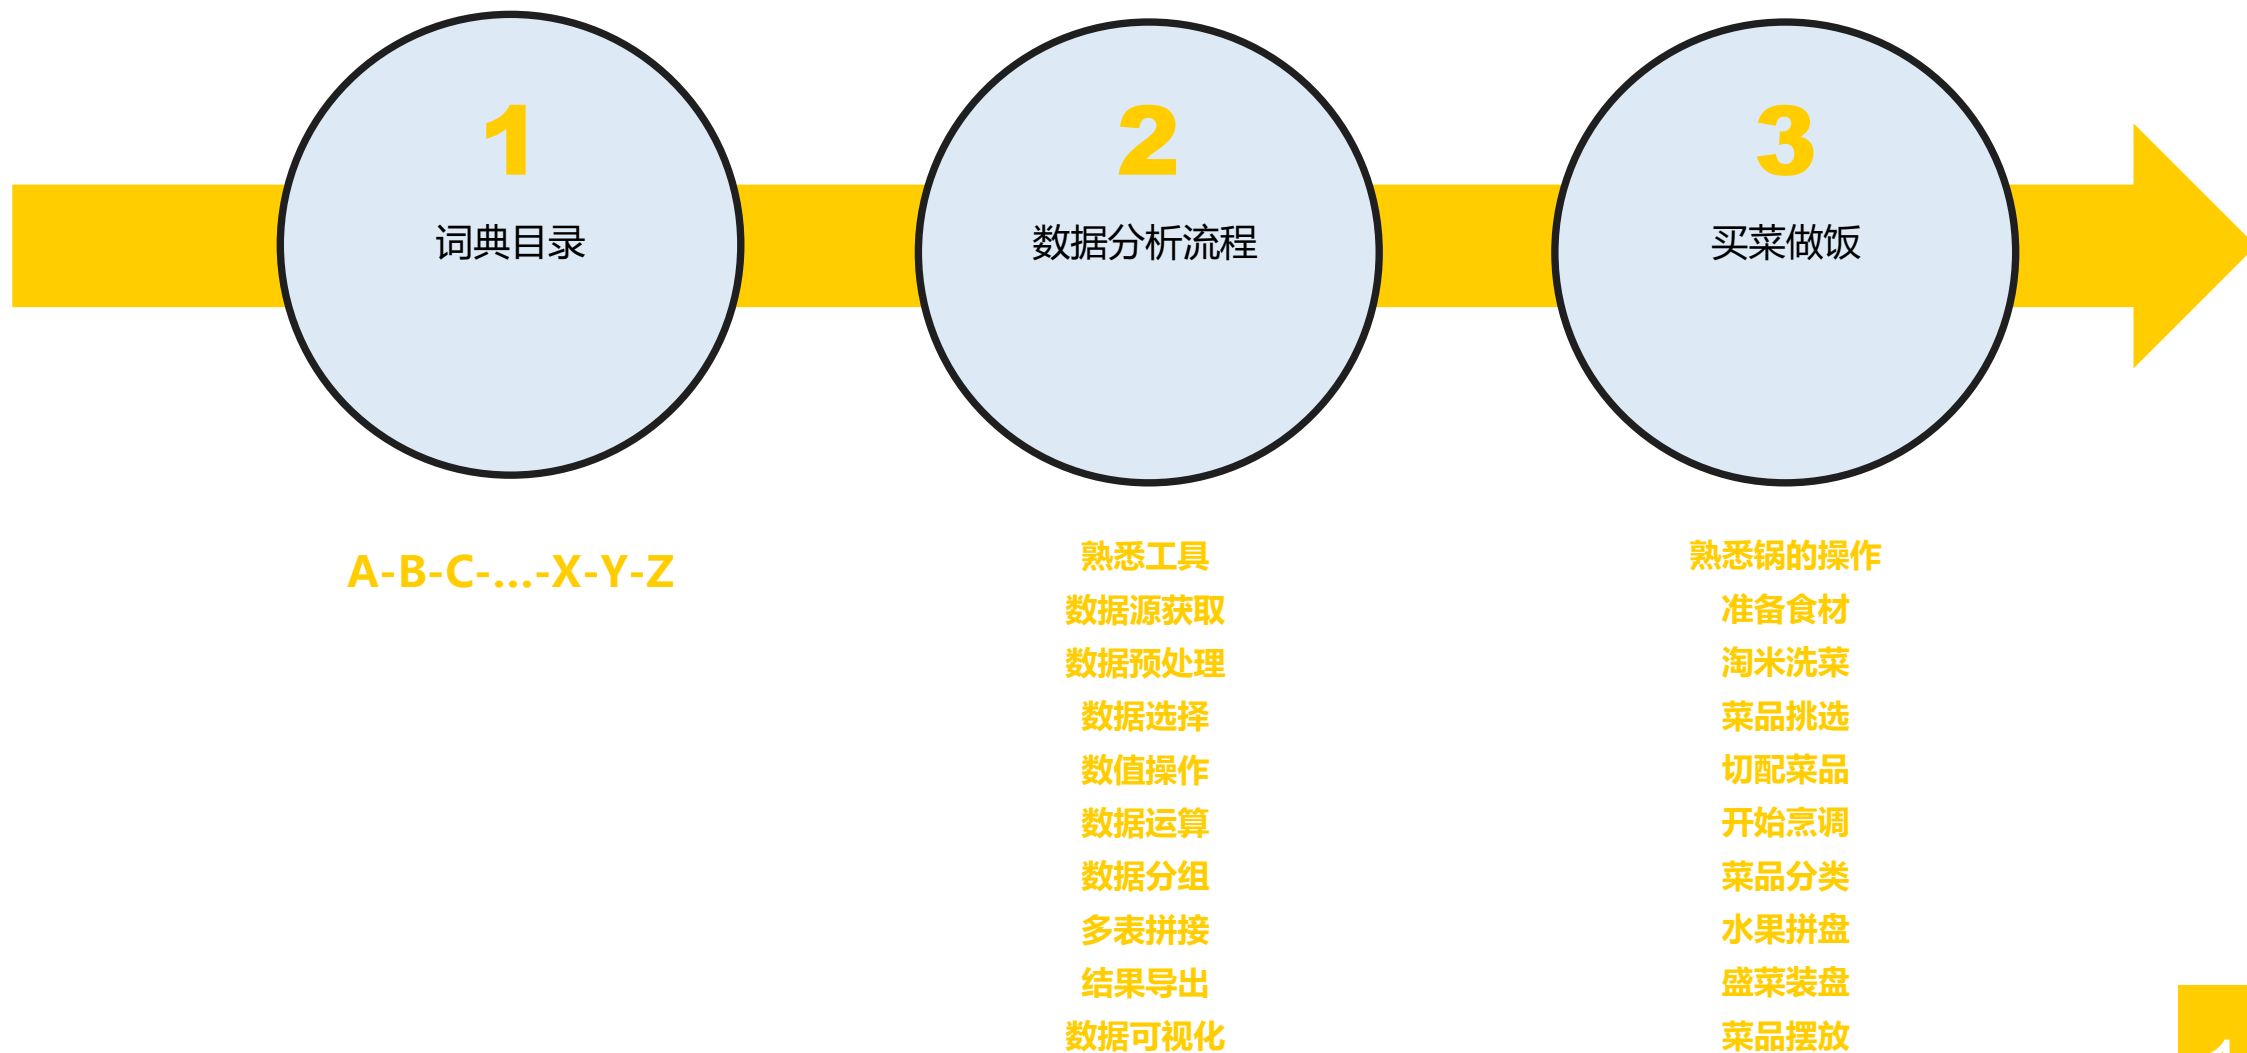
1
词典目录

2
数据分析流程

3
买菜做饭

A-B-C-...-X-Y-Z

熟悉工具
数据源获取
数据预处理
数据选择
数值操作
数据运算
数据分组
多表拼接
结果导出
数据可视化

熟悉锅的操作
准备食材
淘米洗菜
菜品挑选
切配菜品
开始烹调
菜品分类
水果拼盘
盛菜装盘
菜品摆放